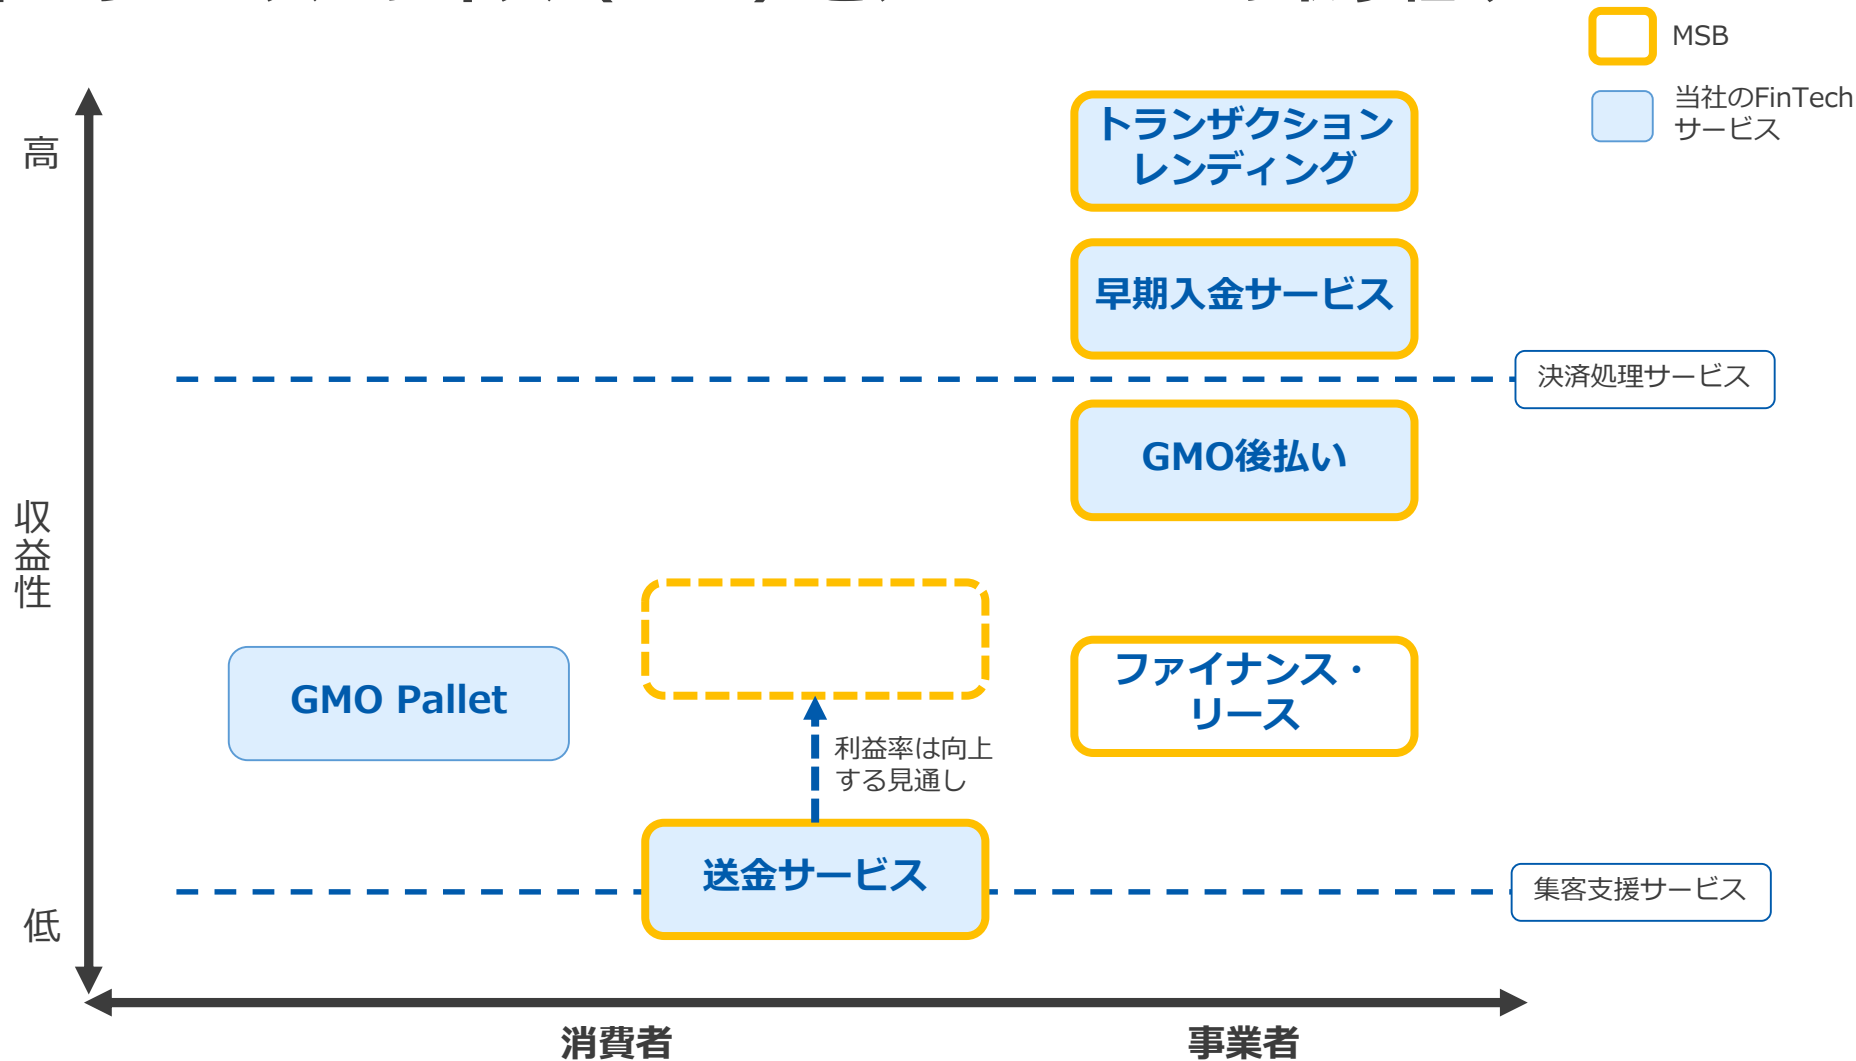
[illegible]

MSB

当社のFinTechサービス

高

収益性

低

トランザクションレンディング

早期入金サービス

決済処理サービス

GMO後払い

GMO Pallet

ファイナンス・リース

利益率は向上する見通し

送金サービス

集客支援サービス

消費者

事業者